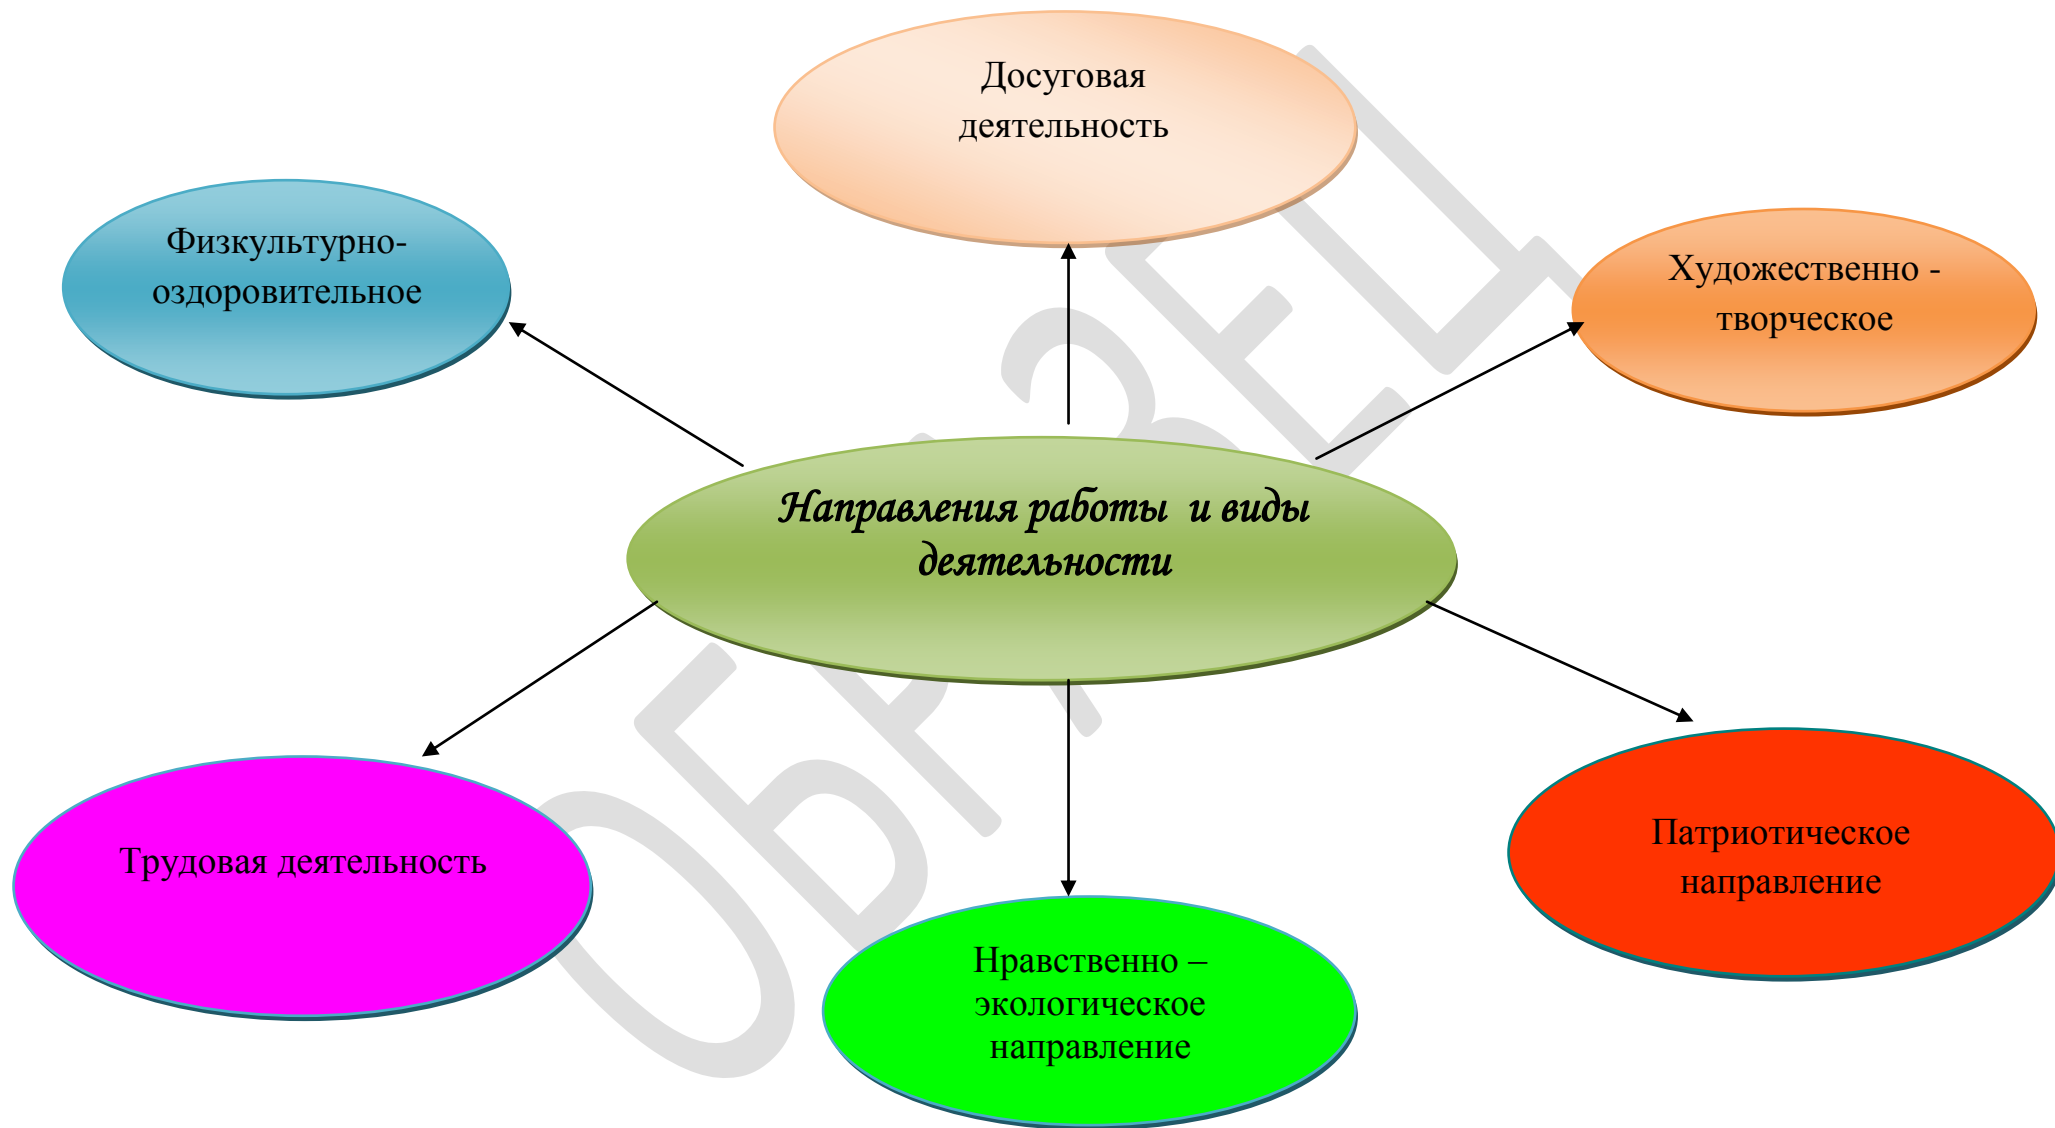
Досуговая деятельность

Физкультурно-оздоровительное

Художественно - творческое

Направления работы и виды деятельности

Трудовая деятельность

Нравственно – экологическое направление

Патриотическое направление

ОБРАЗЕЦ